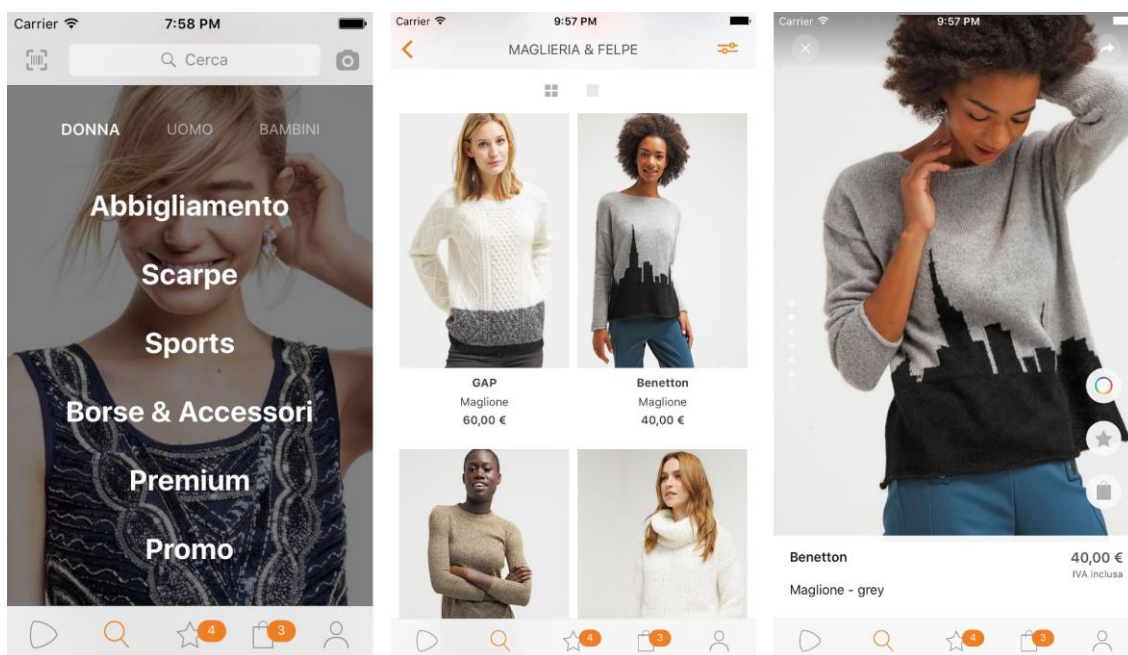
Carrier 7:58 PM

Cerca

DONNA UOMO BAMBINI

Abbigliamento

Scarpe

Sports

Borse & Accessori

Premium

Promo

4 3

Carrier 9:57 PM

MAGLIERIA & FELPE

GAP
Maglione
60,00 €

Benetton
Maglione
40,00 €

4 3

Carrier 9:57 PM

Benetton

40,00 €
IVA inclusa

Maglione - grey

4 3